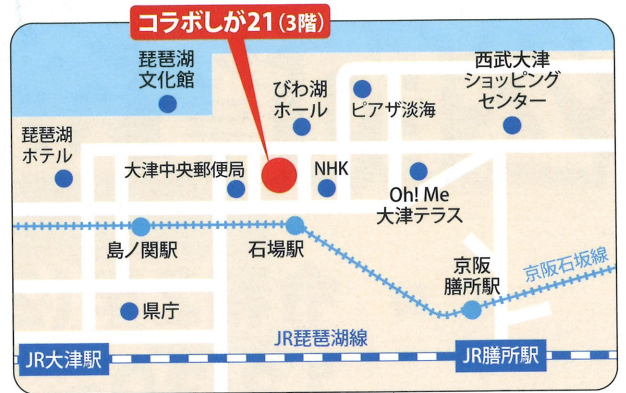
コラボしが21（3階）

琵琶湖
文化館

びわ湖
ホール

ピアザ淡海

西武大津
ショッピング
センター

琵琶湖
ホテル

大津中央郵便局

NHK

Oh! Me
大津テラス

島ノ関駅

石場駅

京阪
膳所駅

京阪石坂線

県庁

JR琵琶湖線

JR大津駅

JR膳所駅